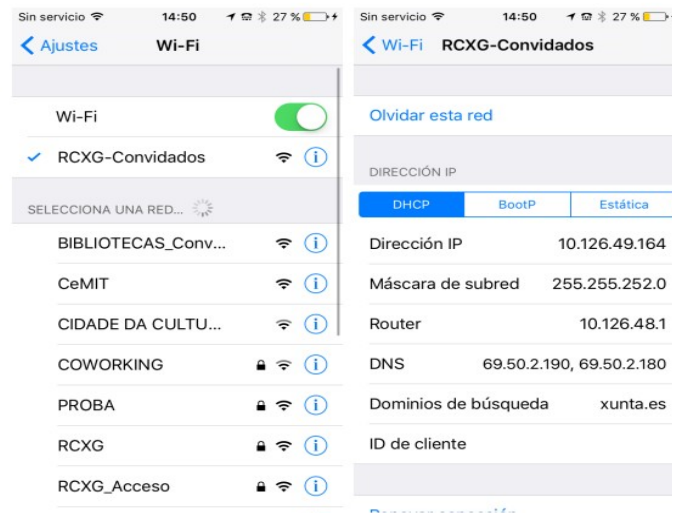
Sin servicio 14:50 27 %

Ajustes Wi-Fi

Wi-Fi

RCXG-Convidados

SELECCIONA UNA RED...

BIBLIOTECAS_Conv...

CeMIT

CIDADE DA CULTU...

COWORKING

PROBA

RCXG

RCXG_Acceso

Sin servicio 14:50 27 %

Wi-Fi RCXG-Convidados

Olvidar esta red

DIRECCIÓN IP

| DHCP | BootP | Estática |
|---|---|---|

Dirección IP 10.126.49.164

Máscara de subred 255.255.252.0

Router 10.126.48.1

DNS 69.50.2.190, 69.50.2.180

Dominios de búsqueda xunta.es

ID de cliente

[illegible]